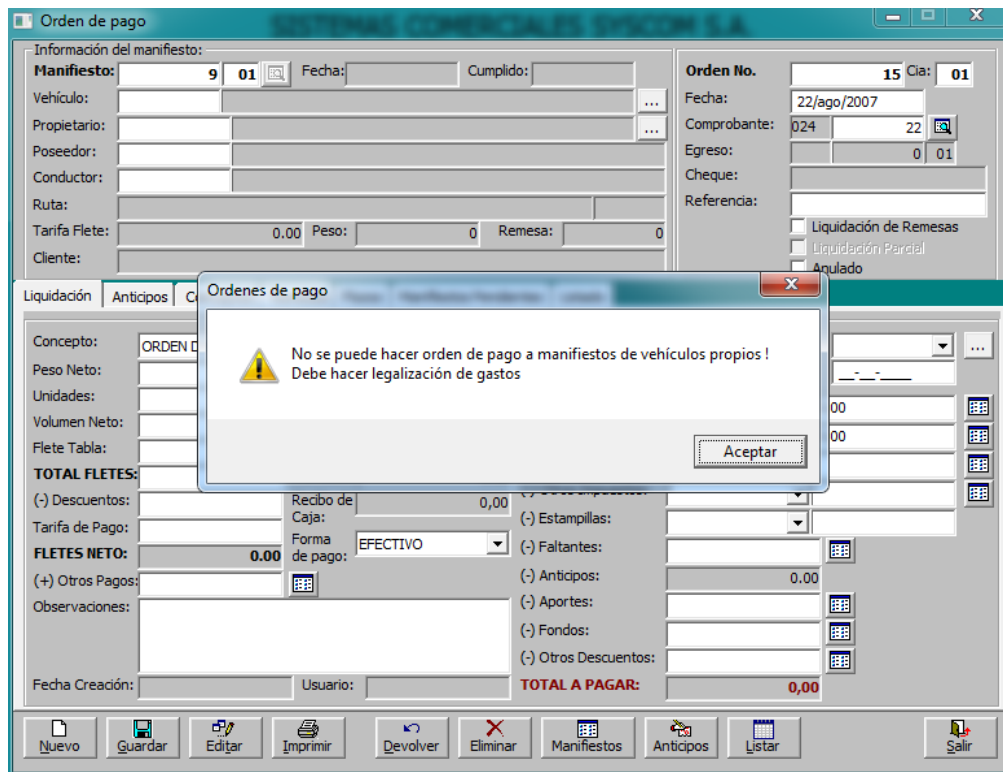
Orden de pago
SISTEMAS COMERCIALES SYSCOM S.A.

Información del manifiesto:
Manifiesto: 9 01
Fecha:
Cumplido:
Vehículo: ...
Propietario: ...
Poseedor:
Conductor:
Ruta:
Tarifa Flete: 0.00
Peso: 0
Remesa: 0
Cliente:

Orden No. 15
Cia: 01
Fecha: 22/ago/2007
Comprobante: 024 22
Egreso: 0 01
Cheque:
Referencia:
Liquidación de Remesas
Liquidación Parcial
Anulado

Liquidación
Anticipos
C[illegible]

Concepto: ORDEN D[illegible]
Peso Neto:
Unidades:
Volumen Neto:
Flete Tabla:
TOTAL FLETES:
(-) Descuentos:
Tarifa de Pago:
FLETES NETO: 0.00
(+) Otros Pagos:
Observaciones:
Recibo de Caja: 0,00
Forma de pago: EFECTIVO
(-) Estampillas:
(-) Faltantes:
(-) Anticipos: 0.00
(-) Aportes:
(-) Fondos:
(-) Otros Descuentos:
TOTAL A PAGAR: 0,00
Fecha Creación:
Usuario:
...
__-__-____
.00
.00

Ordenes de pago
No se puede hacer orden de pago a manifiestos de vehículos propios !
Debe hacer legalización de gastos
Aceptar

Nuevo
Guardar
Editar
Imprimir
Devolver
Eliminar
Manifiestos
Anticipos
Listar
Salir